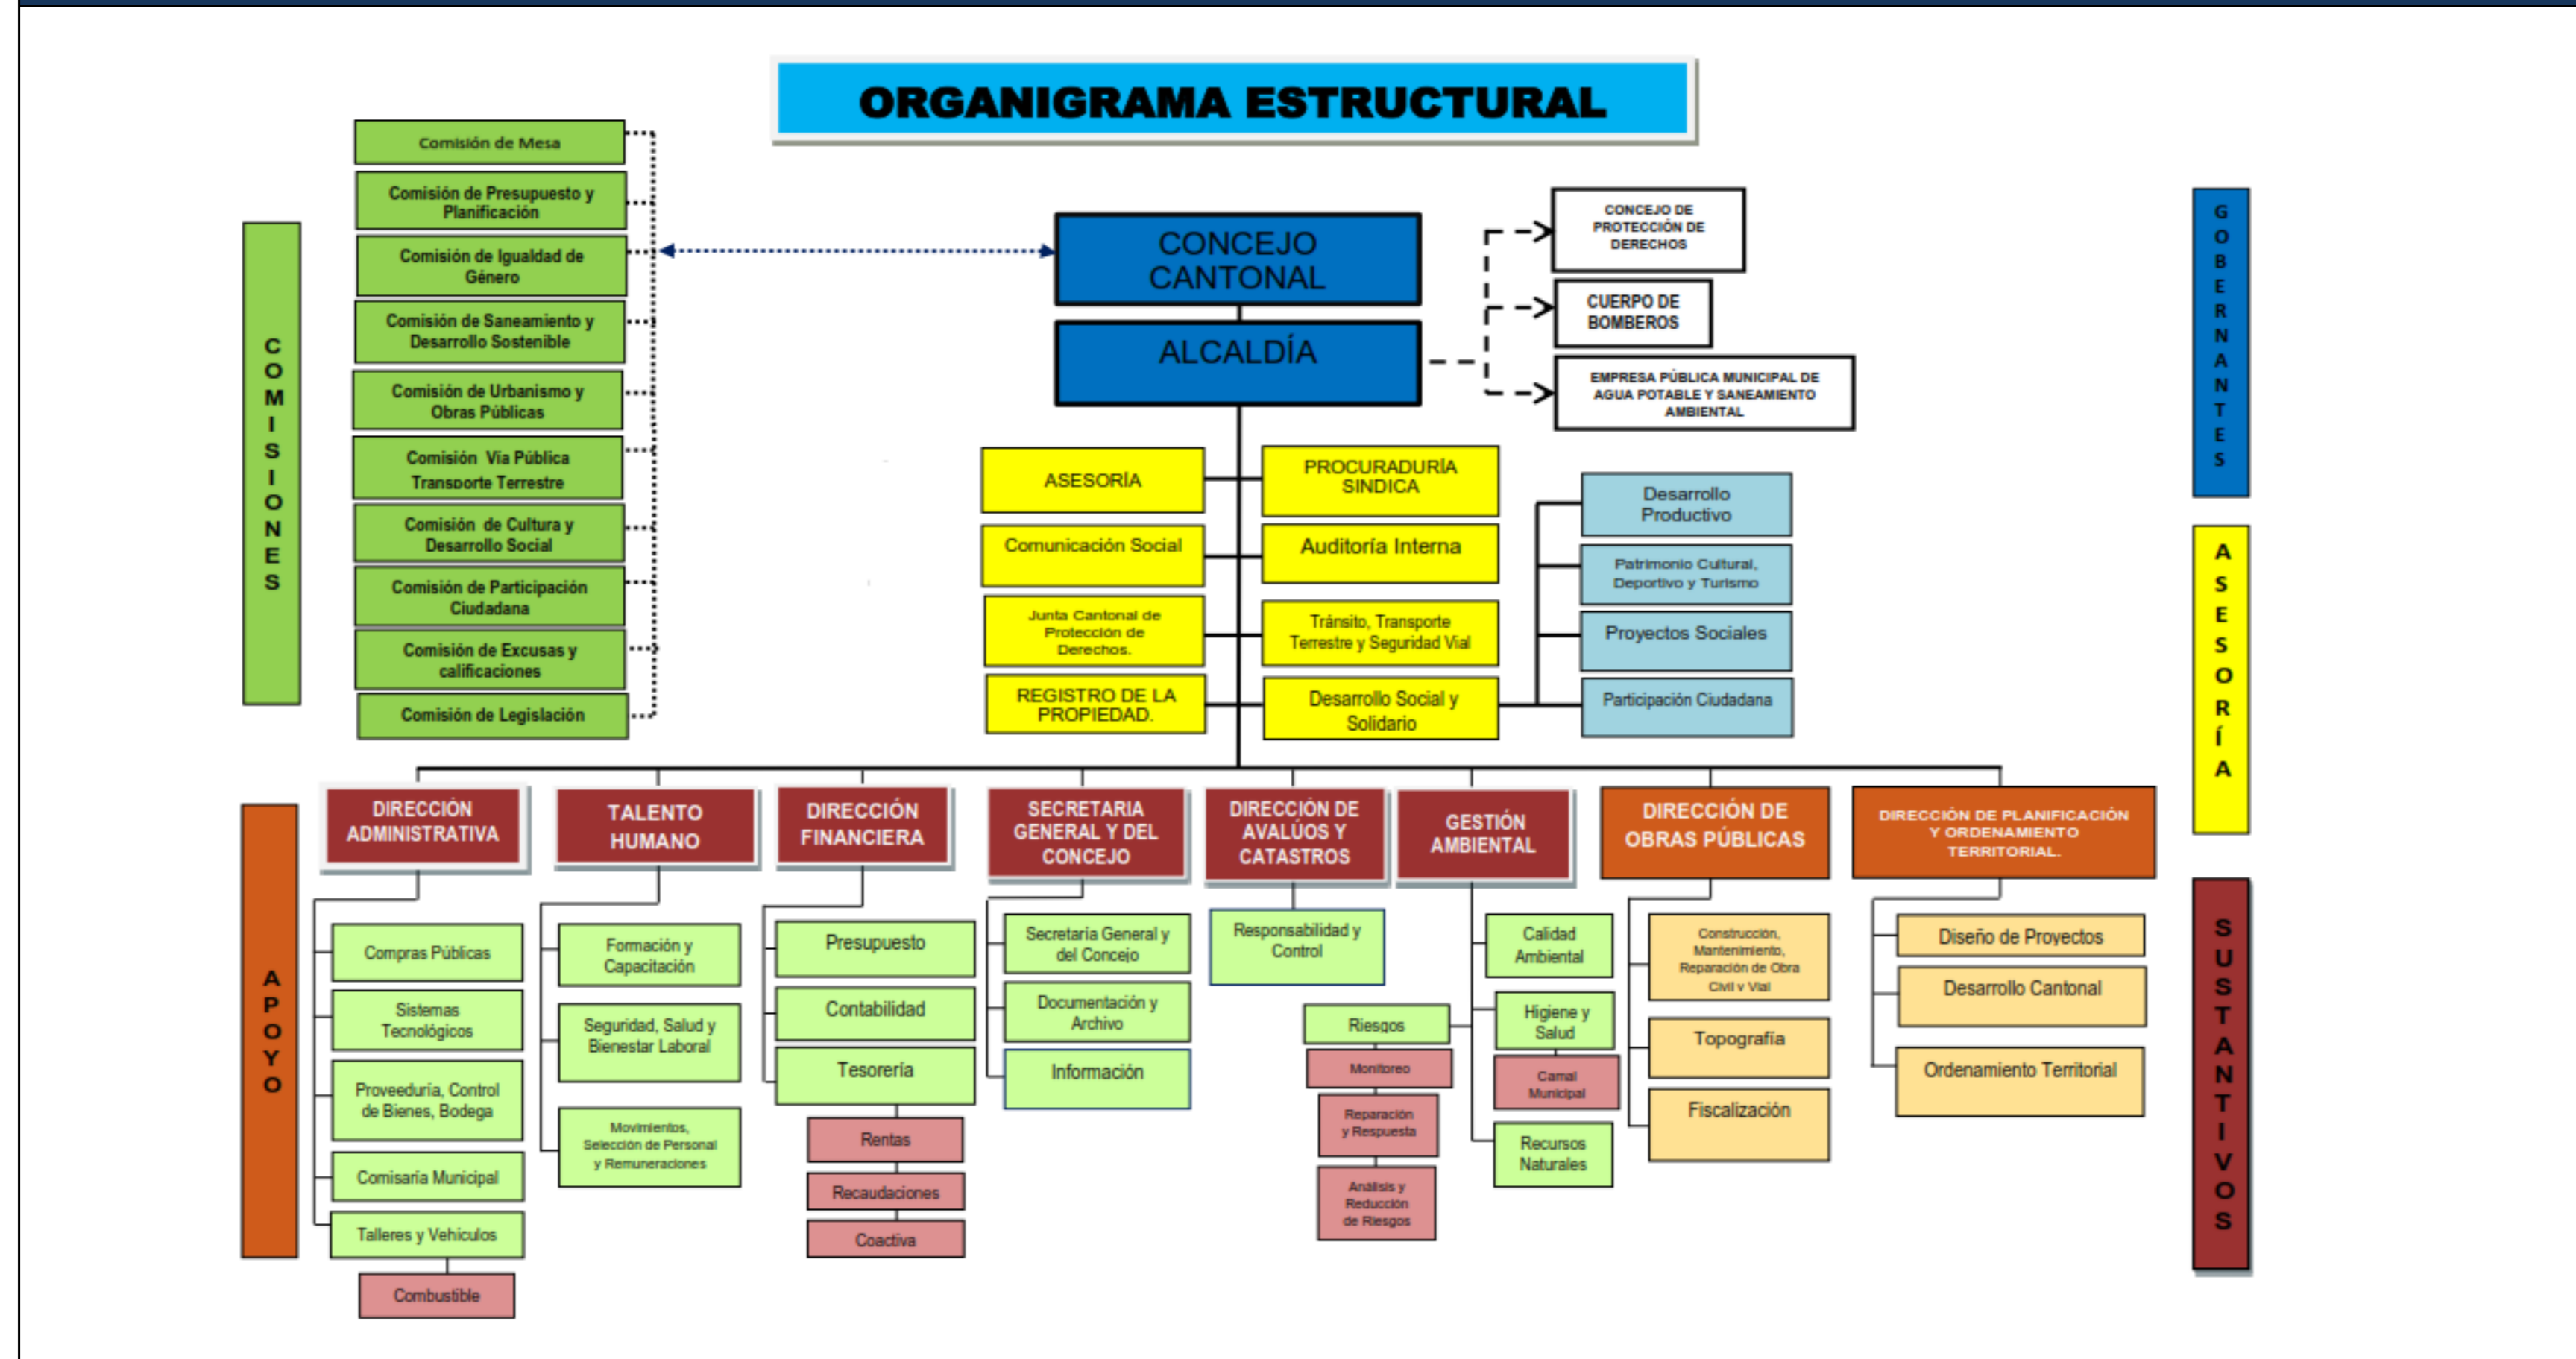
ORGANIGRAMA ESTRUCTURAL

COMISIONES

Comisión de Mesa
Comisión de Presupuesto y Planificación
Comisión de Igualdad de Género
Comisión de Saneamiento y Desarrollo Sostenible
Comisión de Urbanismo y Obras Públicas
Comisión Vía Pública Transporte Terrestre
Comisión de Cultura y Desarrollo Social
Comisión de Participación Ciudadana
Comisión de Excusas y calificaciones
Comisión de Legislación

CONCEJO CANTONAL
ALCALDÍA

CONCEJO DE PROTECCIÓN DE DERECHOS
CUERPO DE BOMBEROS
EMPRESA PÚBLICA MUNICIPAL DE AGUA POTABLE Y SANEAMIENTO AMBIENTAL

GOBERNANTES

ASESORÍA
Comunicación Social
Junta Cantonal de Protección de Derechos.
REGISTRO DE LA PROPIEDAD.
PROCURADURÍA SINDICA
Auditoría Interna
Tránsito, Transporte Terrestre y Seguridad Vial
Desarrollo Social y Solidario

Desarrollo Productivo
Patrimonio Cultural, Deportivo y Turismo
Proyectos Sociales
Participación Ciudadana

ASESORÍA

APOYO

DIRECCIÓN ADMINISTRATIVA
Compras Públicas
Sistemas Tecnológicos
Proveeduría, Control de Bienes, Bodega
Comisaría Municipal
Talleres y Vehículos
Combustible

TALENTO HUMANO
Formación y Capacitación
Seguridad, Salud y Bienestar Laboral
Movimientos, Selección de Personal y Remuneraciones

DIRECCIÓN FINANCIERA
Presupuesto
Contabilidad
Tesorería
Rentas
Recaudaciones
Coactiva

SECRETARIA GENERAL Y DEL CONCEJO
Secretaría General y del Concejo
Documentación y Archivo
Información

DIRECCIÓN DE AVALÚOS Y CATASTROS
Responsabilidad y Control

GESTIÓN AMBIENTAL
Riesgos
Monitoreo
Reparación y Respuesta
Análisis y Reducción de Riesgos
Calidad Ambiental
Higiene y Salud
Camal Municipal
Recursos Naturales

DIRECCIÓN DE OBRAS PÚBLICAS
Construcción, Mantenimiento, Reparación de Obra Civil y Vial
Topografía
Fiscalización

DIRECCIÓN DE PLANIFICACIÓN Y ORDENAMIENTO TERRITORIAL.
Diseño de Proyectos
Desarrollo Cantonal
Ordenamiento Territorial

SUSTANTIVOS